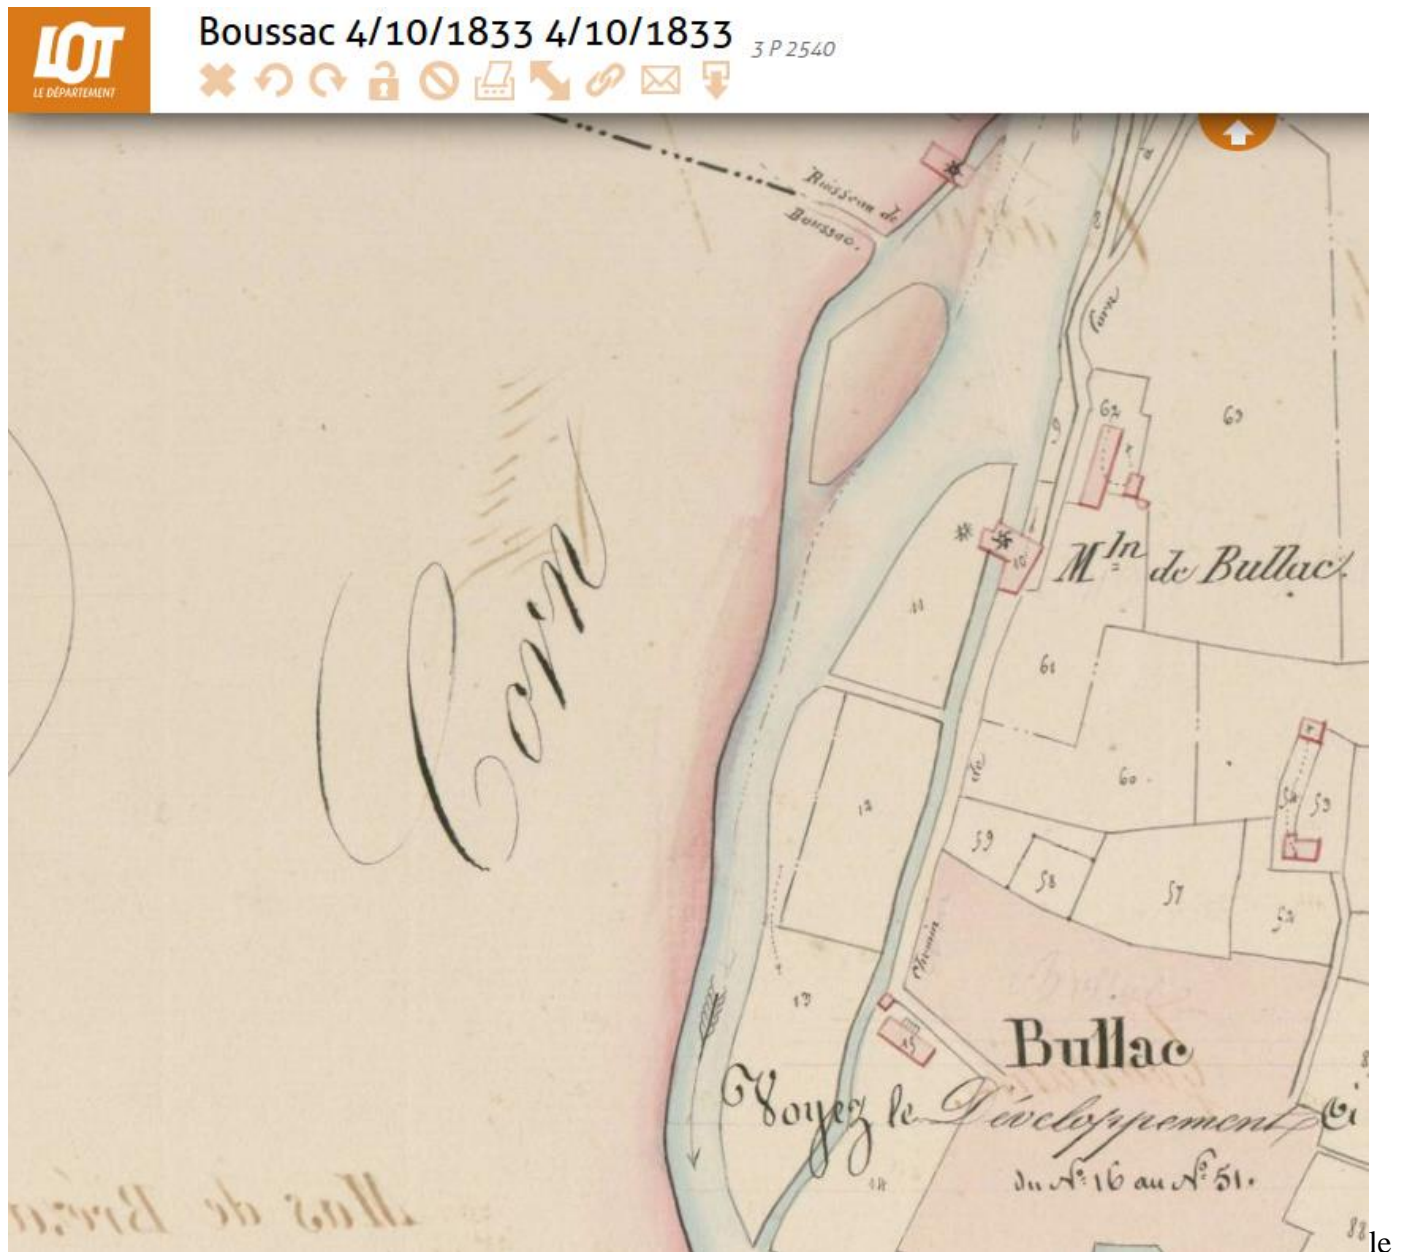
LOT
LE DÉPARTEMENT

Boussac 4/10/1833 4/10/1833 3 P 2540

Ruisseau de Boussac.

Terre

62

63

Mln de Bullac

11

10

61

60

12

59

58

57

54

53

52

Chemin

13

Bullac

Voyez le Développement ci

du N° 16 au N° 51.

Mas de Brèn

le